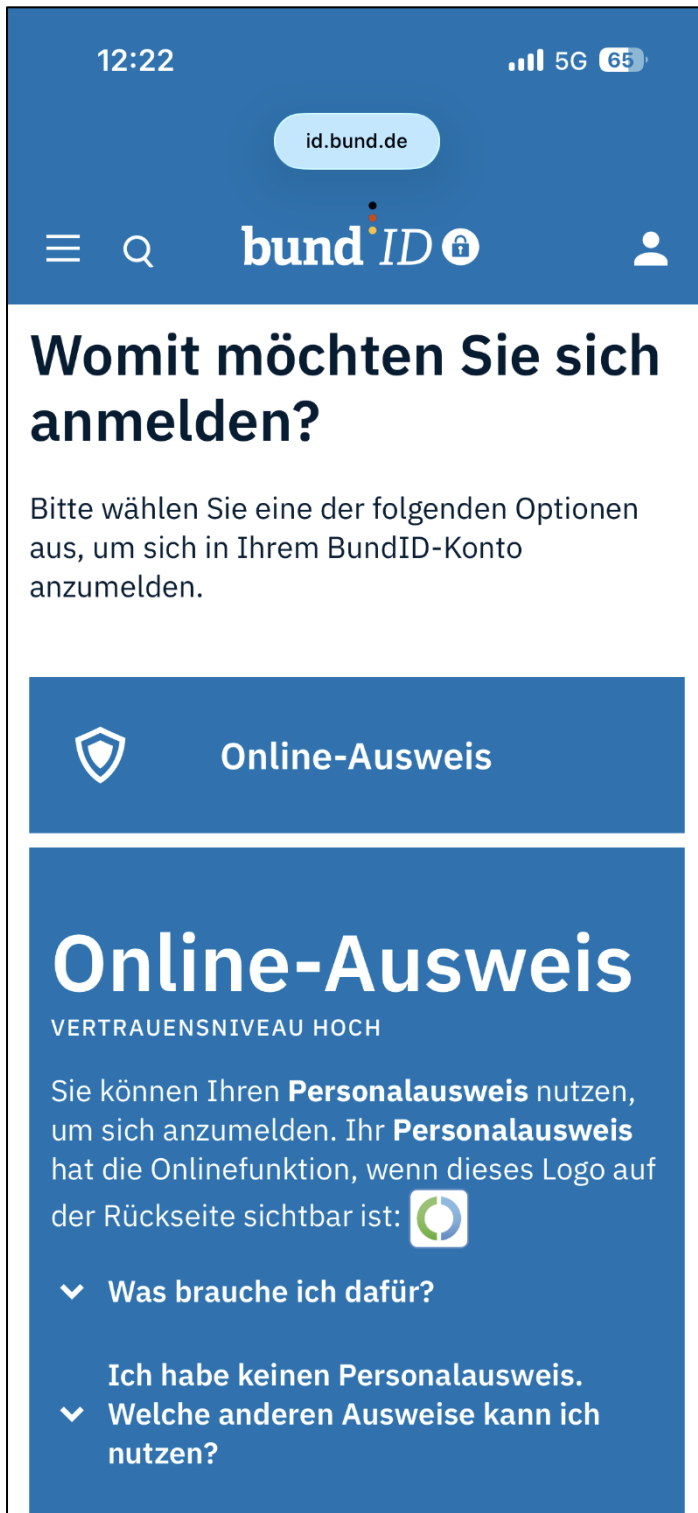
12:22

5G 65

id.bund.de

bund ID

Womit möchten Sie sich anmelden?

Bitte wählen Sie eine der folgenden Optionen aus, um sich in Ihrem BundID-Konto anzumelden.

Online-Ausweis

Online-Ausweis

VERTRAUENSNIVEAU HOCH

Sie können Ihren **Personalausweis** nutzen, um sich anzumelden. Ihr **Personalausweis** hat die Onlinefunktion, wenn dieses Logo auf der Rückseite sichtbar ist:

Was brauche ich dafür?

Ich habe keinen Personalausweis. Welche anderen Ausweise kann ich nutzen?